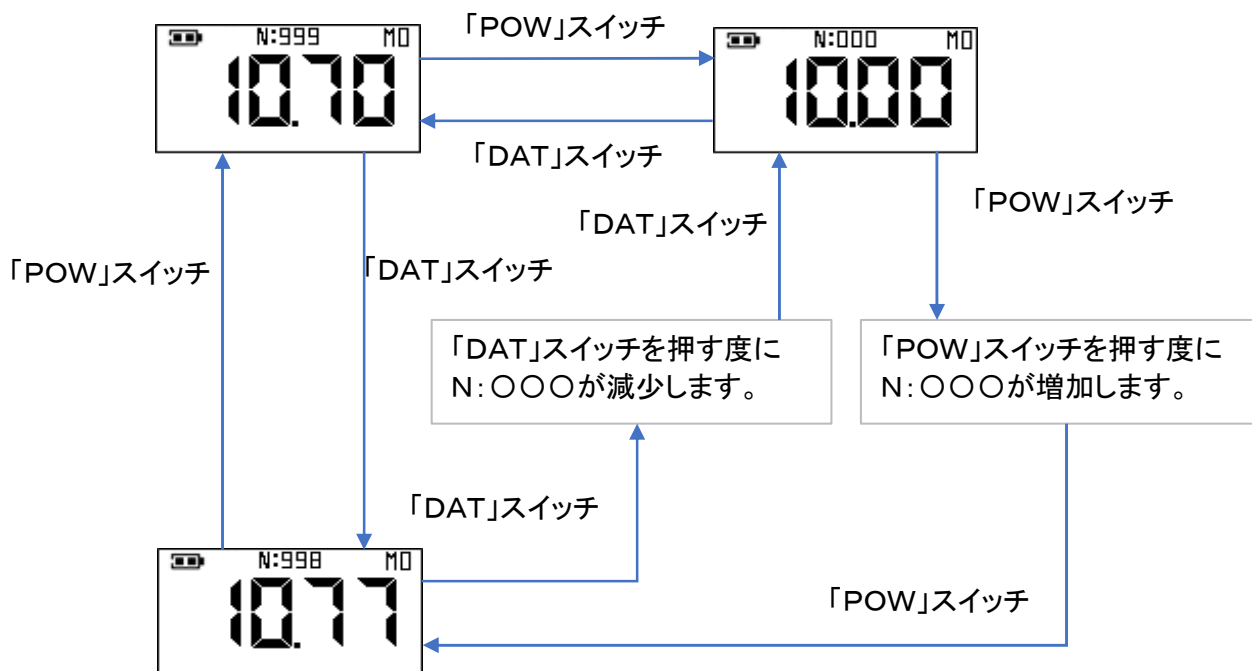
N:999 M0
10.70

「POW」スイッチ

N:000 M0
10.00

「DAT」スイッチ

「POW」スイッチ

「DAT」スイッチ

「POW」スイッチ

「DAT」スイッチ

「DAT」スイッチを押す度に N:○○○が減少します。

「POW」スイッチを押す度に N:○○○が増加します。

「DAT」スイッチ

N:998 M0
10.77

「POW」スイッチ